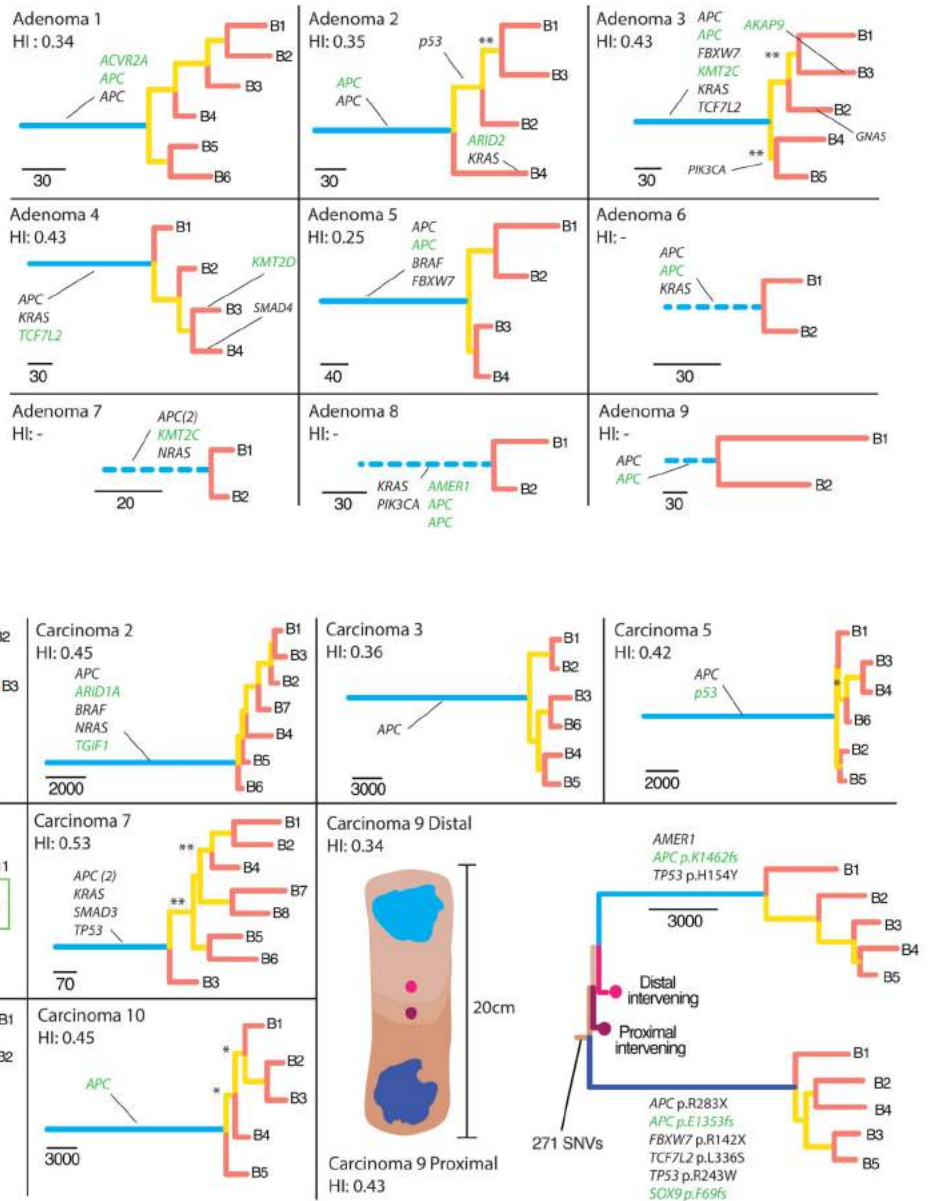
Adenoma 1
HI : 0.34
ACVR2A
APC
APC
B1
B2
B3
B4
B5
B6
30

Adenoma 2
HI: 0.35
p53
**
B1
B3
APC
APC
B2
ARID2
KRAS
B4
30

Adenoma 3
HI: 0.43
APC
APC
FBXW7
KMT2C
KRAS
TCF7L2
AKAP9
**
B1
B3
B2
GNAS
B4
**
PIK3CA
B5
30

Adenoma 4
HI: 0.43
B1
B2
KMT2D
B3
SMAD4
B4
APC
KRAS
TCF7L2
30

Adenoma 5
HI: 0.25
APC
APC
BRAF
FBXW7
B1
B2
B3
B4
40

Adenoma 6
HI: -
APC
APC
KRAS
B1
B2
30

Adenoma 7
HI: -
APC(2)
KMT2C
NRAS
B1
B2
20

Adenoma 8
HI: -
B1
B2
KRAS
PIK3CA
AMER1
APC
APC
30

Adenoma 9
HI: -
APC
APC
B1
B2
30

B2
B3

Carcinoma 2
HI: 0.45
APC
ARID1A
BRAF
NRAS
TGIF1
B1
B3
B2
B7
B4
B5
B6
2000

Carcinoma 3
HI: 0.36
APC
B1
B2
B3
B6
B4
B5
3000

Carcinoma 5
HI: 0.42
APC
p53
*
B1
B3
B4
B6
B2
B5
2000

1

Carcinoma 7
HI: 0.53
**
APC (2)
KRAS
SMAD3
TP53
**
B1
B2
B4
B7
B8
B5
B6
B3
70

Carcinoma 9 Distal
HI: 0.34
20cm
AMER1
APC p.K1462fs
TP53 p.H154Y
3000
B1
B2
B3
B4
B5
Distal intervening
Proximal intervening
271 SNVs
B1
B2
B4
B3
B5
APC p.R283X
APC p.E1353fs
FBXW7 p.R142X
TCF7L2 p.L336S
TP53 p.R243W
SOX9 p.F69fs
Carcinoma 9 Proximal
HI: 0.43

B1
B2

Carcinoma 10
HI: 0.45
APC
*
*
B1
B2
B3
B4
B5
3000